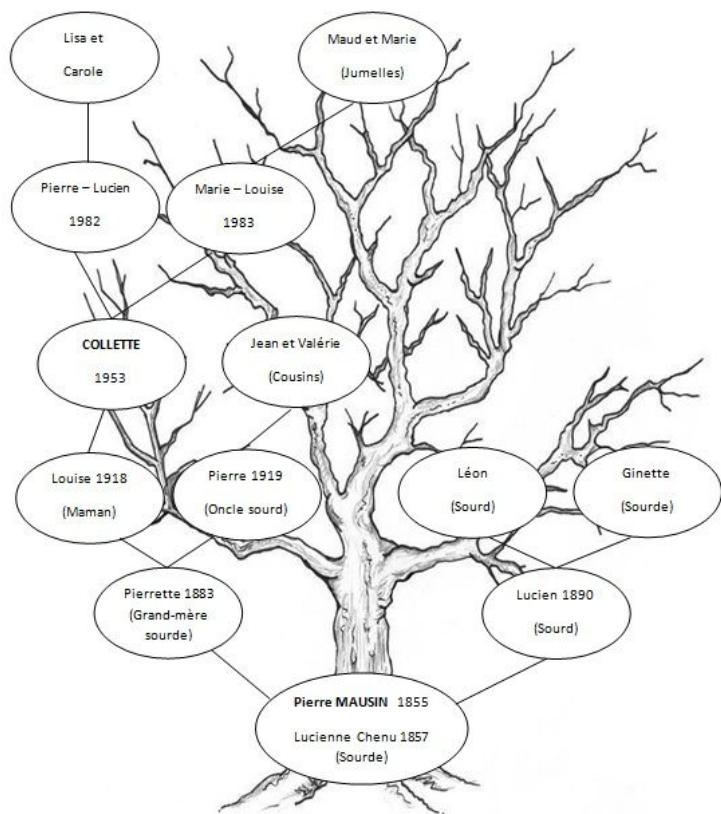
Lisa et

Carole

Maud et Marie

(Jumelles)

Pierre – Lucien

1982

Marie – Louise

1983

COLLETTE

1953

Jean et Valérie

(Cousins)

Louise 1918

(Maman)

Pierre 1919

(Oncle sourd)

Léon

(Sourd)

Ginette

(Sourde)

Pierrette 1883

(Grand-mère sourde)

Lucien 1890

(Sourd)

Pierre MAUSIN 1855

Lucienne Chenu 1857

(Sourde)